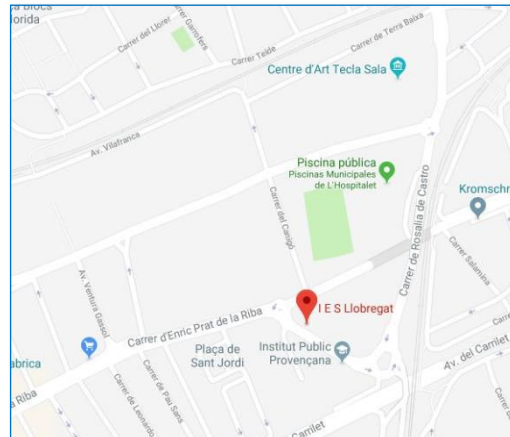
a Blocs
lorida
Carrer del Llorer
Carrer Ginesfera
Carrer de Terra Baixa
Carrer Teide
Centre d'Art Tecla Sala
Av. Vilafranca
Piscina pública
Piscinas Municipales de L'Hospitalet
Carrer del Canigó
Carrer de Rosalía de Castro
Kromschr
Carrer Salamina
Av. Ventura Gassol
Carrer d'Enric Prat de la Riba
I E S Llobregat
abrica
Riba
Plaça de Sant Jordi
Institut Public Provençana
Av. del Carmlet
Carrer de Leonardo
Carrer de Pau Sans
Carmlet